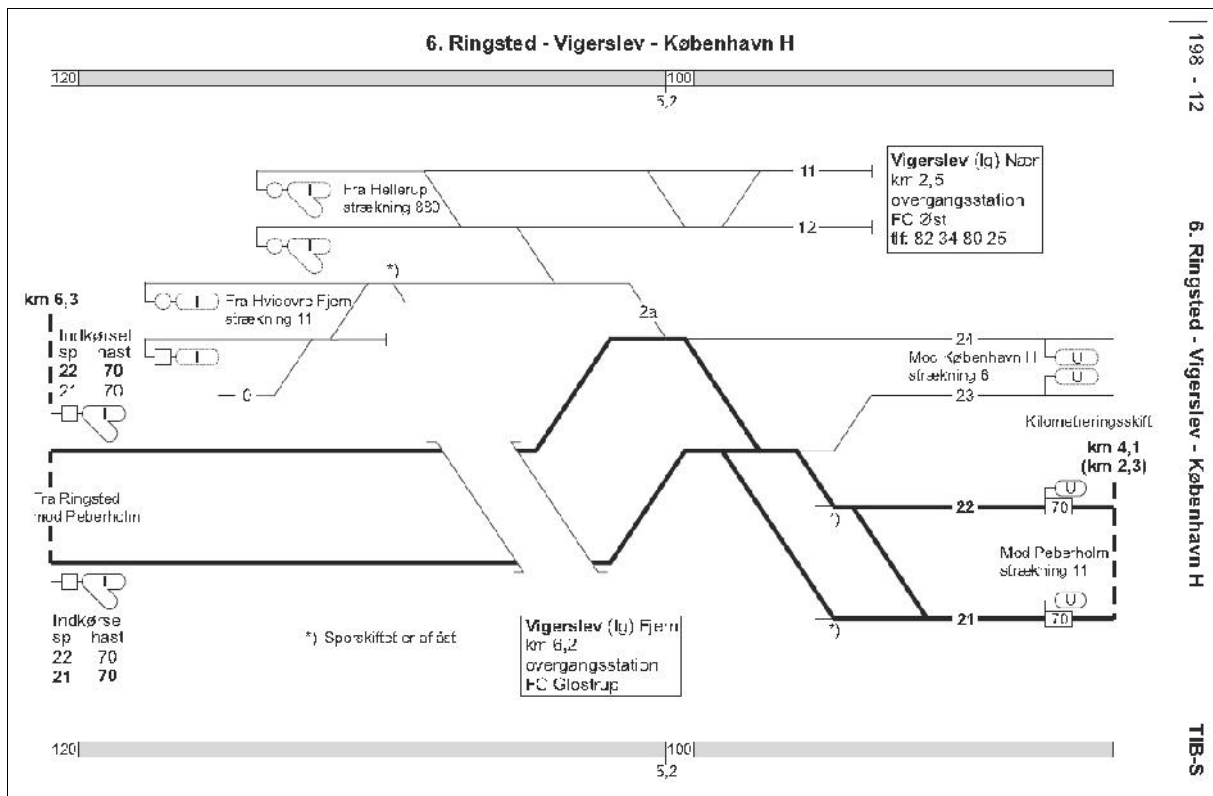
6. Ringsted - Vigerslev - København H

120 100
5,2

Fra Hellerup strækning 880

11

12

Vigerslev (lg) Nord
km 2,5
overgangsstation
FC Øst
tlf: 82 34 80 25

*)

Fra Hvidovre Fjern strækning 11

2a

km 6,3

Indkørsel
sp hast
22 70
21 70

6

24

Mod København H strækning 6

23

Kilometreringsskift

km 4,1
(km 2,3)

Fra Ringsted mod Peberholm

*)

22

70

Mod Peberholm strækning 11

Indkørsel
sp hast
22 70
21 70

*) Sporskiftet er aflåst

Vigerslev (lg) Fjern
km 6,2
overgangsstation
FC Glostrup

*)

21

70

120 100
5,2

198 - 12

6. Ringsted - Vigerslev - København H

TIB-S